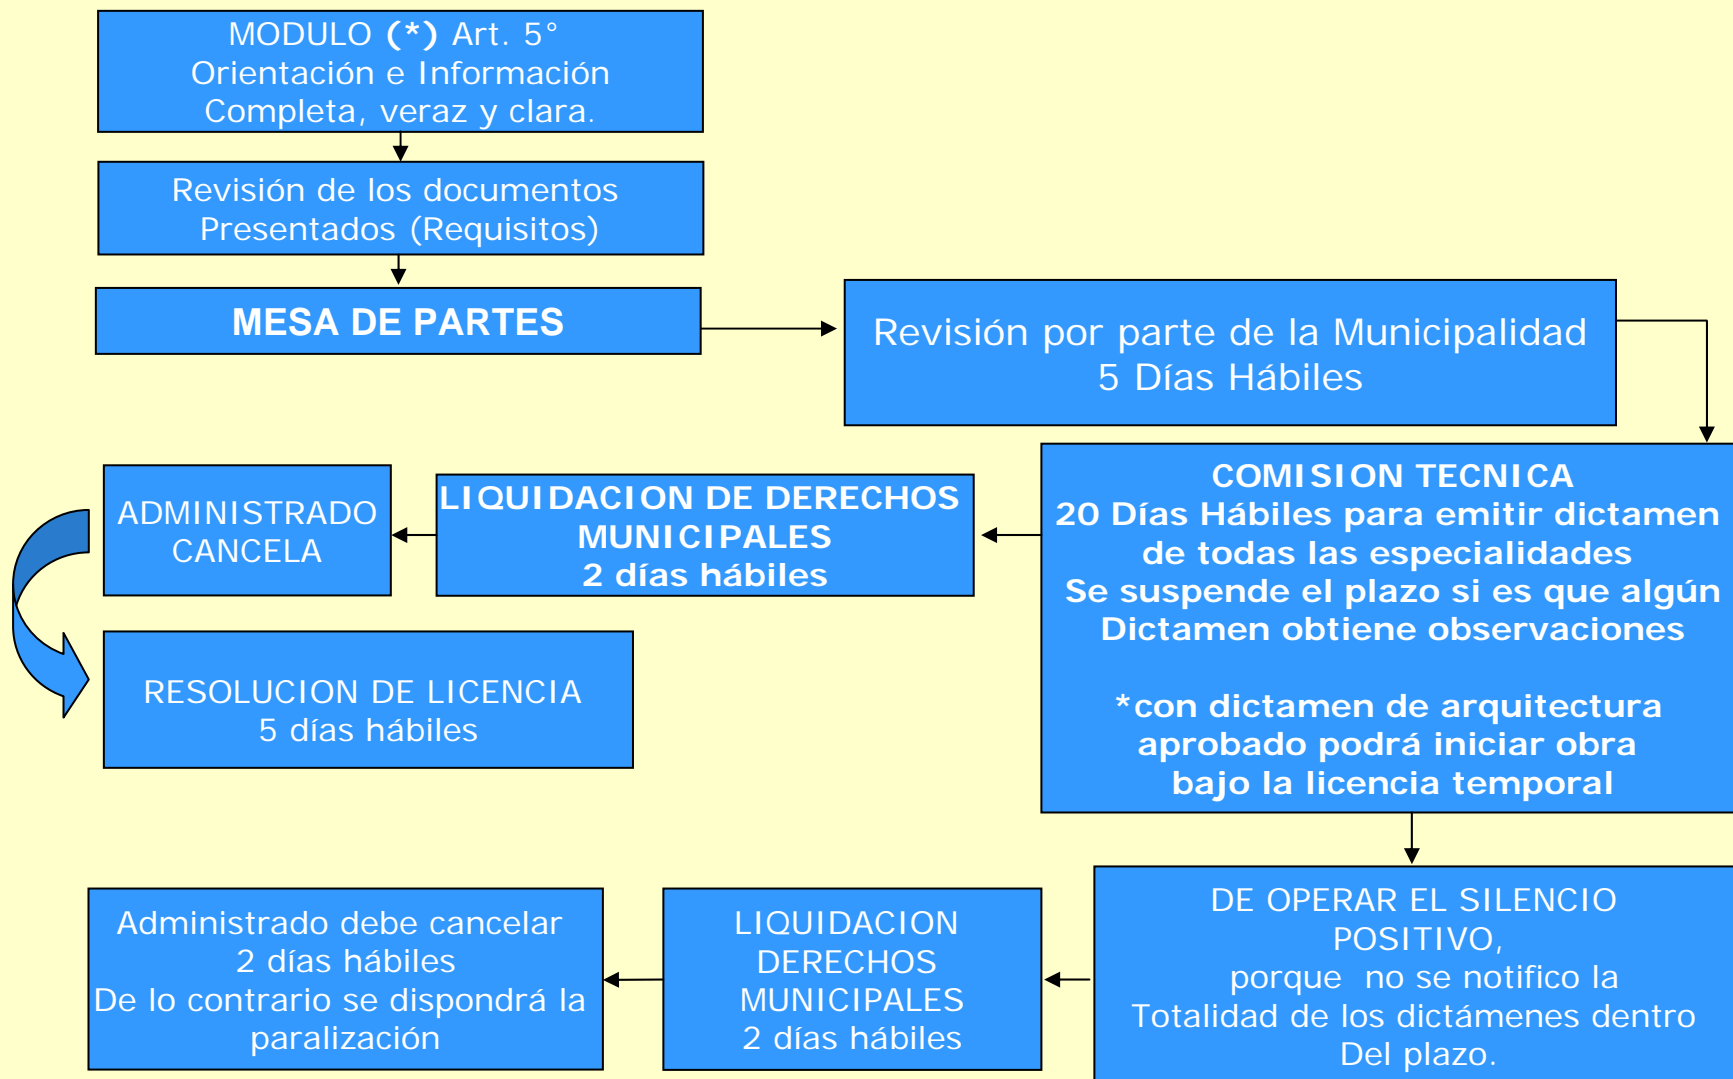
MODULO (*) Art. 5°
Orientación e Información
Completa, veraz y clara.

Revisión de los documentos
Presentados (Requisitos)

MESA DE PARTES

Revisión por parte de la Municipalidad
5 Días Hábiles

COMISION TECNICA
20 Días Hábiles para emitir dictamen de todas las especialidades
Se suspende el plazo si es que algún Dictamen obtiene observaciones

*con dictamen de arquitectura aprobado podrá iniciar obra bajo la licencia temporal

LIQUIDACION DE DERECHOS MUNICIPALES
2 días hábiles

ADMINISTRADO CANCELA

RESOLUCION DE LICENCIA
5 días hábiles

DE OPERAR EL SILENCIO POSITIVO,
porque no se notifico la Totalidad de los dictámenes dentro Del plazo.

LIQUIDACION DERECHOS MUNICIPALES
2 días hábiles

Administrado debe cancelar
2 días hábiles
De lo contrario se dispondrá la paralización